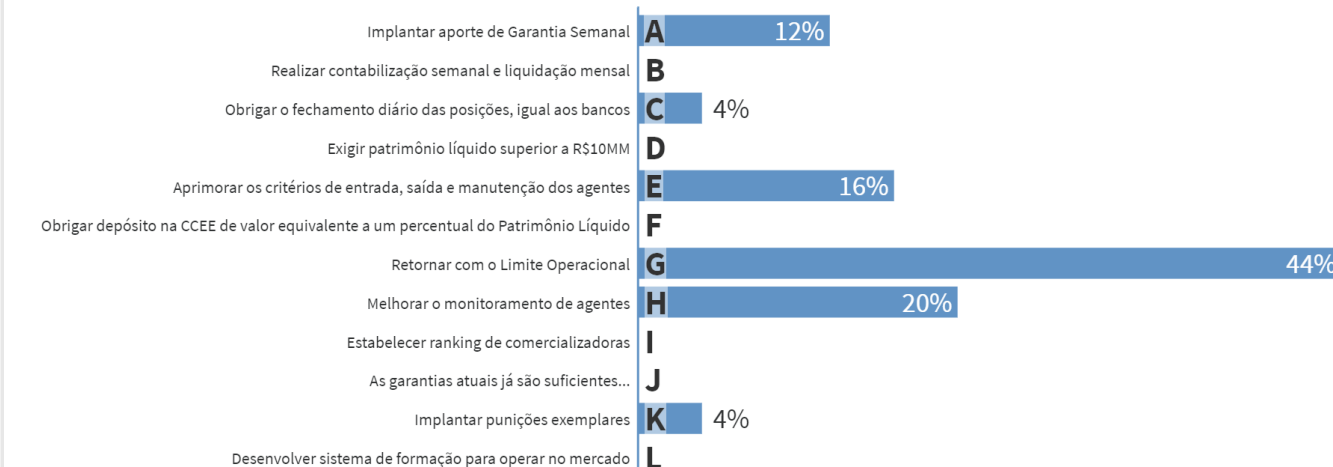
Implantar aporte de Garantia Semanal A 12%
Realizar contabilização semanal e liquidação mensal B
Obrigar o fechamento diário das posições, igual aos bancos C 4%
Exigir patrimônio líquido superior a R$10MM D
Aprimorar os critérios de entrada, saída e manutenção dos agentes E 16%
Obrigar depósito na CCEE de valor equivalente a um percentual do Patrimônio Líquido F
Retornar com o Limite Operacional G 44%
Melhorar o monitoramento de agentes H 20%
Estabelecer ranking de comercializadoras I
As garantias atuais já são suficientes... J
Implantar punições exemplares K 4%
Desenvolver sistema de formação para operar no mercado L